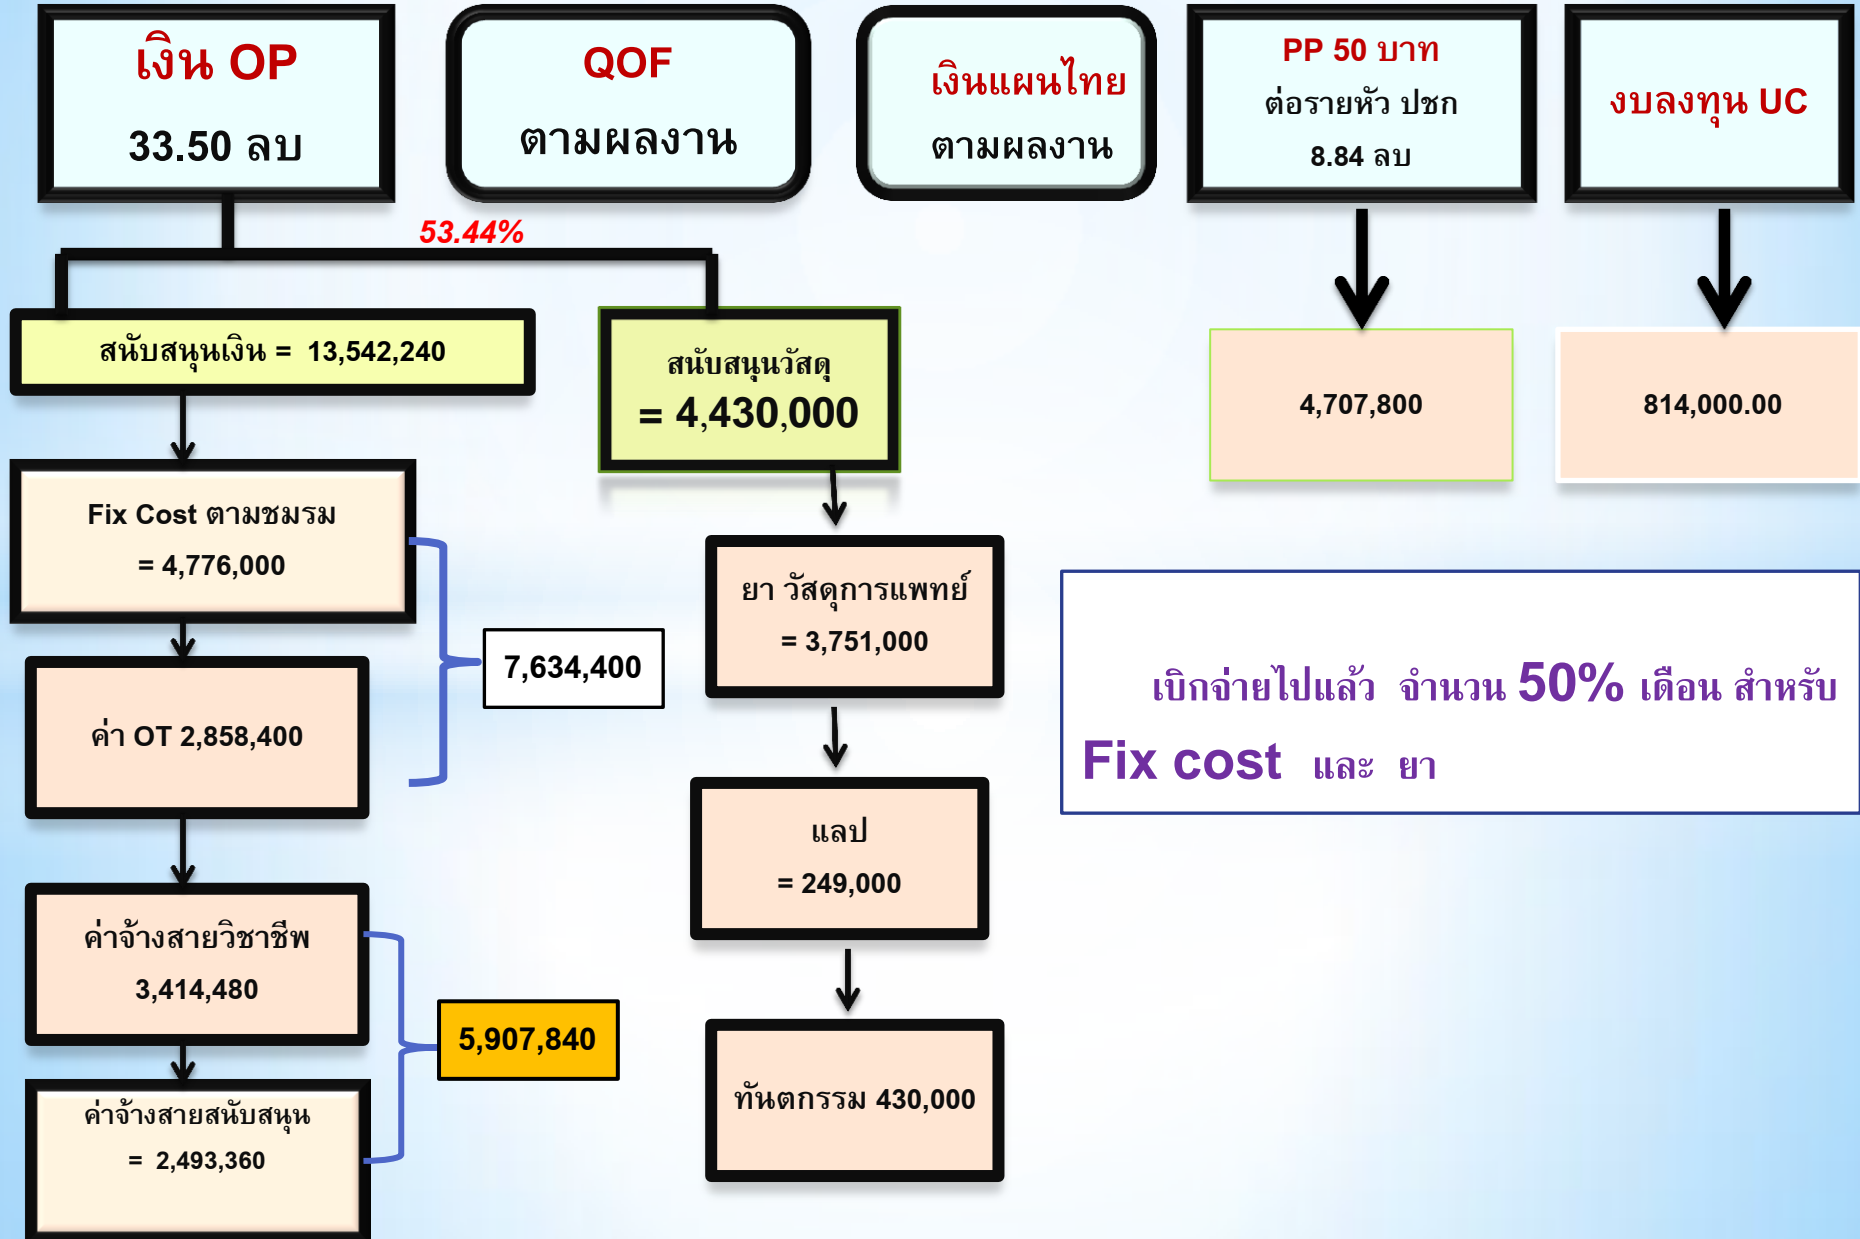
เงิน OP
33.50 ลบ

QOF
ตามผลงาน

เงินแผนไทย
ตามผลงาน

PP 50 บาท
ต่อรายหัว ปชก
8.84 ลบ

งบลงทุน UC

53.44%

สนับสนุนเงิน = 13,542,240

สนับสนุนวัสดุ
= 4,430,000

4,707,800

814,000.00

Fix Cost ตามชมรม
= 4,776,000

7,634,400

ค่า OT 2,858,400

ยา วัสดุการแพทย์
= 3,751,000

เบิกจ่ายไปแล้ว จำนวน 50% เดือน สำหรับ Fix cost และ ยา

แลป
= 249,000

ค่าจ้างสายวิชาชีพ
3,414,480

5,907,840

ค่าจ้างสายสนับสนุน
= 2,493,360

ทันตกรรม 430,000